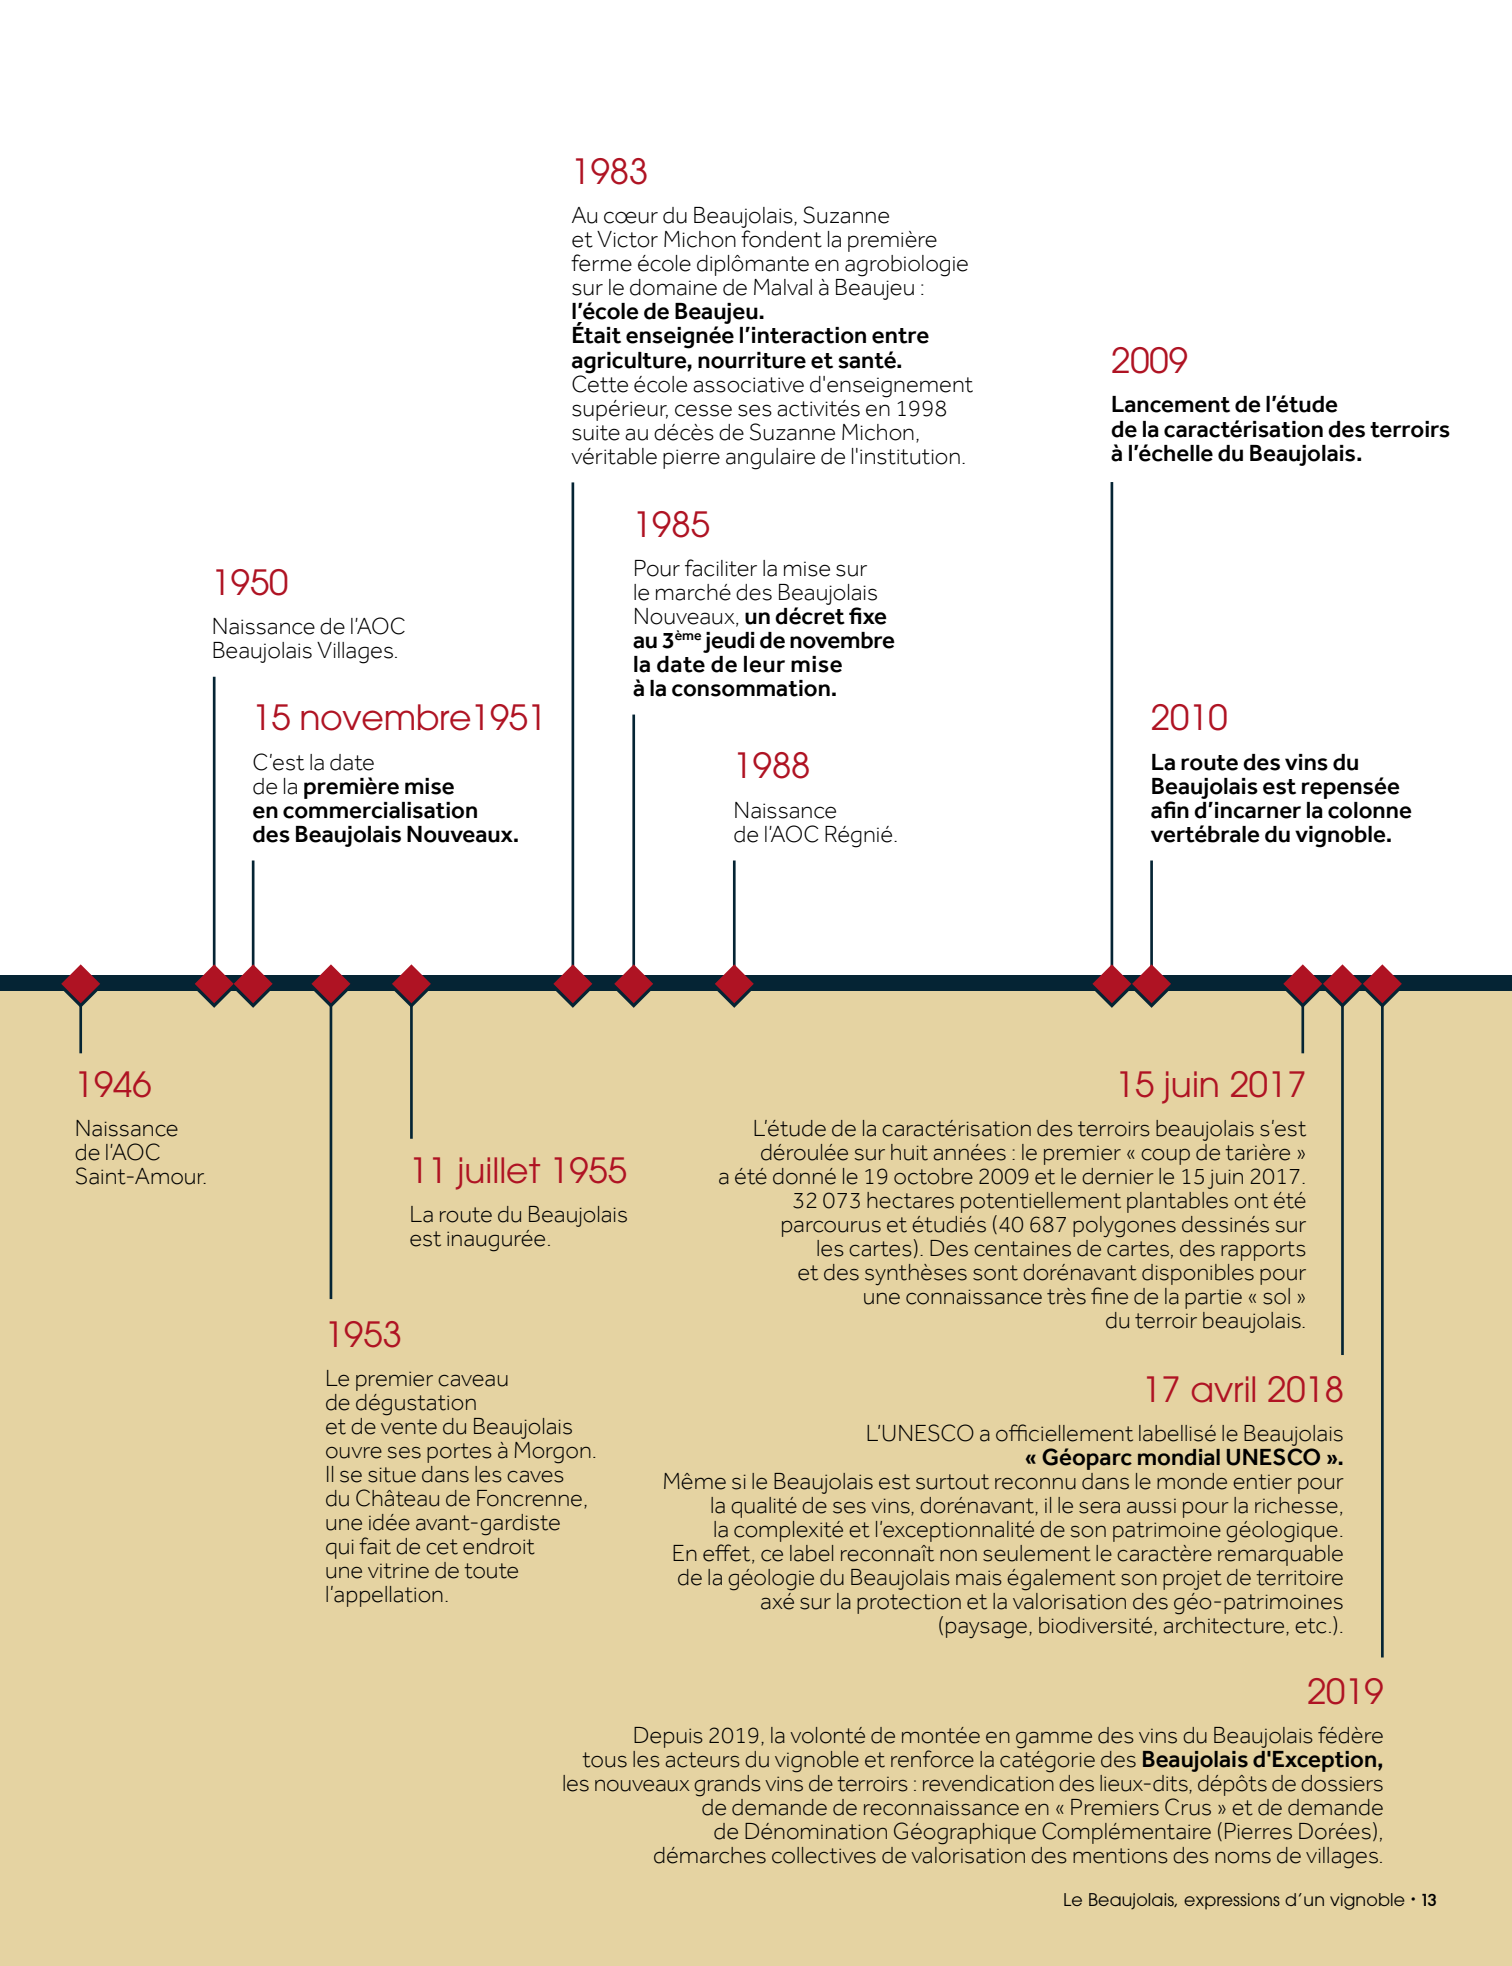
1983

Au cœur du Beaujolais, Suzanne et Victor Michon fondent la première ferme école diplômante en agrobiologie sur le domaine de Malval à Beaujeu : **l'école de Beaujeu. Était enseignée l'interaction entre agriculture, nourriture et santé.** Cette école associative d'enseignement supérieur, cesse ses activités en 1998 suite au décès de Suzanne Michon, véritable pierre angulaire de l'institution.

2009

**Lancement de l'étude de la caractérisation des terroirs à l'échelle du Beaujolais.**

1985

Pour faciliter la mise sur le marché des Beaujolais Nouveaux, **un décret fixe au 3$^{ème}$ jeudi de novembre la date de leur mise à la consommation.**

1950

Naissance de l'AOC Beaujolais Villages.

15 novembre1951

C'est la date de la **première mise en commercialisation des Beaujolais Nouveaux.**

1988

Naissance de l'AOC Régnié.

2010

**La route des vins du Beaujolais est repensée afin d'incarner la colonne vertébrale du vignoble.**

1946

Naissance de l'AOC Saint-Amour.

11 juillet 1955

La route du Beaujolais est inaugurée.

1953

Le premier caveau de dégustation et de vente du Beaujolais ouvre ses portes à Morgon. Il se situe dans les caves du Château de Foncrenne, une idée avant-gardiste qui fait de cet endroit une vitrine de toute l'appellation.

15 juin 2017

L'étude de la caractérisation des terroirs beaujolais s'est déroulée sur huit années : le premier « coup de tarière » a été donné le 19 octobre 2009 et le dernier le 15 juin 2017. 32 073 hectares potentiellement plantables ont été parcourus et étudiés (40 687 polygones dessinés sur les cartes). Des centaines de cartes, des rapports et des synthèses sont dorénavant disponibles pour une connaissance très fine de la partie « sol » du terroir beaujolais.

17 avril 2018

L'UNESCO a officiellement labellisé le Beaujolais **« Géoparc mondial UNESCO ».** Même si le Beaujolais est surtout reconnu dans le monde entier pour la qualité de ses vins, dorénavant, il le sera aussi pour la richesse, la complexité et l'exceptionnalité de son patrimoine géologique. En effet, ce label reconnaît non seulement le caractère remarquable de la géologie du Beaujolais mais également son projet de territoire axé sur la protection et la valorisation des géo-patrimoines (paysage, biodiversité, architecture, etc.).

2019

Depuis 2019, la volonté de montée en gamme des vins du Beaujolais fédère tous les acteurs du vignoble et renforce la catégorie des **Beaujolais d'Exception,** les nouveaux grands vins de terroirs : revendication des lieux-dits, dépôts de dossiers de demande de reconnaissance en « Premiers Crus » et de demande de Dénomination Géographique Complémentaire (Pierres Dorées), démarches collectives de valorisation des mentions des noms de villages.

Le Beaujolais, expressions d'un vignoble • 13